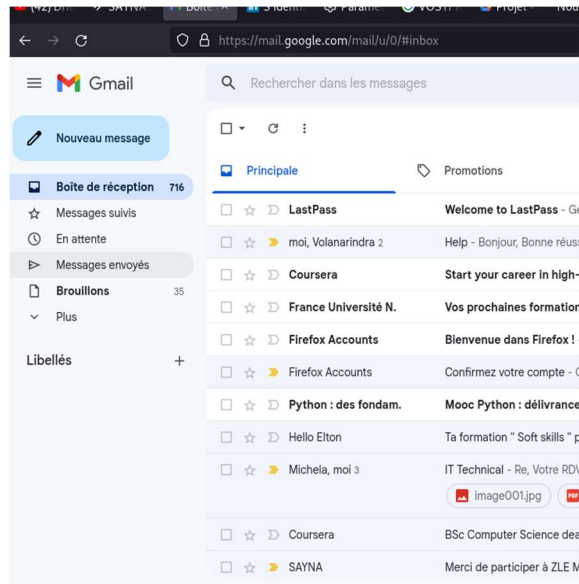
(42) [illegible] SAYNA Boîte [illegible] Paramè VOSTF Projet Nou

https://mail.google.com/mail/u/0/#inbox

Gmail

Rechercher dans les messages

Nouveau message

Boîte de réception 716
Messages suivis
En attente
Messages envoyés
Brouillons 35
Plus

Libellés +

Principale
Promotions

LastPass — Welcome to LastPass - Ge
moi, Volanarindra 2 — Help - Bonjour, Bonne réus
Coursera — Start your career in high-
France Université N. — Vos prochaines formation
Firefox Accounts — Bienvenue dans Firefox !
Firefox Accounts — Confirmez votre compte - C
Python : des fondam. — Mooc Python : délivrance
Hello Elton — Ta formation " Soft skills " p
Michela, moi 3 — IT Technical - Re, Votre RD
image001.jpg
Coursera — BSc Computer Science dea
SAYNA — Merci de participer à ZLE M